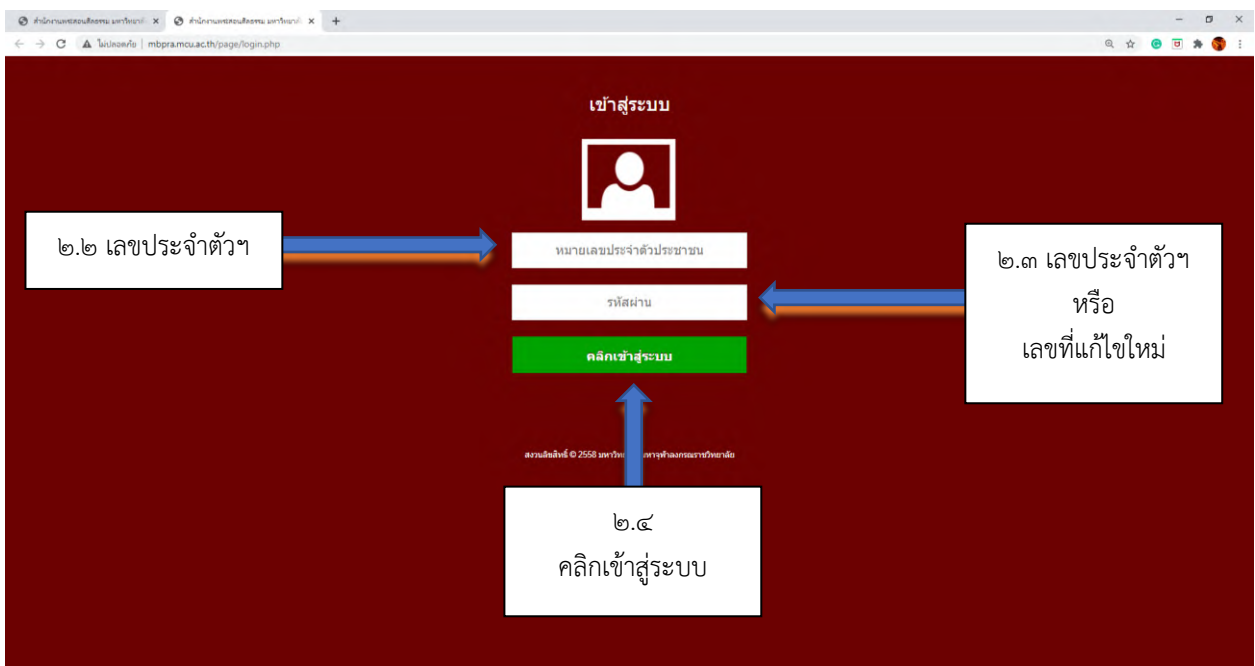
สำนักงานพระสอนศีลธรรม มหาวิทยาลัย ×
สำนักงานพระสอนศีลธรรม มหาวิทยาลัย ×
+
ไม่ปลอดภัย | mbpra.mcu.ac.th/page/login.php

เข้าสู่ระบบ

๒.๒ เลขประจำตัวฯ

หมายเลขประจำตัวประชาชน

รหัสผ่าน

๒.๓ เลขประจำตัวฯ
หรือ
เลขที่แก้ไขใหม่

คลิกเข้าสู่ระบบ

สงวนลิขสิทธิ์ © 2558 มหาวิท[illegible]มหาจุฬาลงกรณราชวิทยาลัย

๒.๔
คลิกเข้าสู่ระบบ